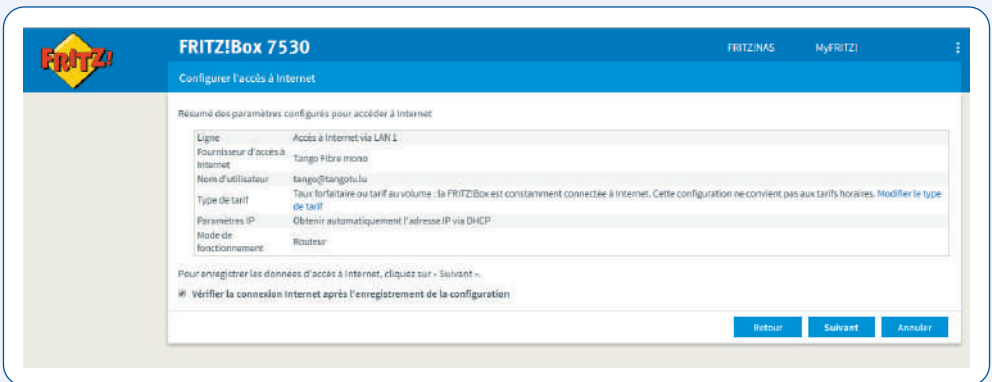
FRITZ!

FRITZ!Box 7530

FRITZ!NAS MyFRITZ!

Configurer l'accès à Internet

Résumé des paramètres configurés pour accéder à Internet

| | |
|---|---|
| Ligne | Accès à Internet via LAN 1 |
| Fournisseur d'accès à Internet | Tango Fibre mono |
| Nom d'utilisateur | tango@tangotv.lu |
| Type de tarif | Taux forfaitaire ou tarif au volume : la FRITZ!Box est constamment connectée à Internet. Cette configuration ne convient pas aux tarifs horaires. Modifier le type de tarif |
| Paramètres IP | Obtenir automatiquement l'adresse IP via DHCP |
| Mode de fonctionnement | Routeur |

Pour enregistrer les données d'accès à Internet, cliquez sur « Suivant ».

Vérifier la connexion Internet après l'enregistrement de la configuration

Retour Suivant Annuler